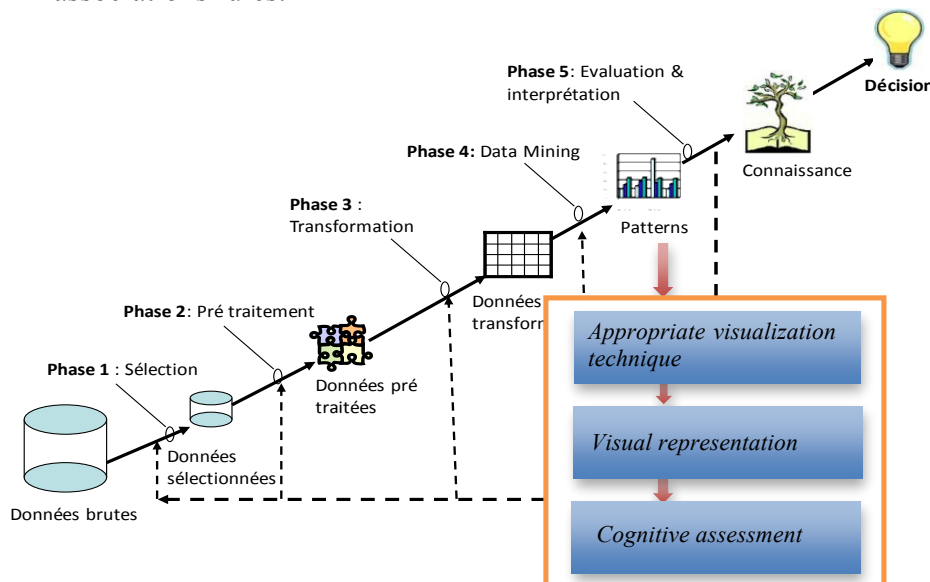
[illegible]

Phase 5: Evaluation & interprétation

Décision

Connaissance

Phase 4: Data Mining

Patterns

Phase 3 : Transformation

Données transform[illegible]

Phase 2: Pré traitement

Données pré traitées

Phase 1 : Sélection

Données sélectionnées

Données brutes

Appropriate visualization technique

Visual representation

Cognitive assessment